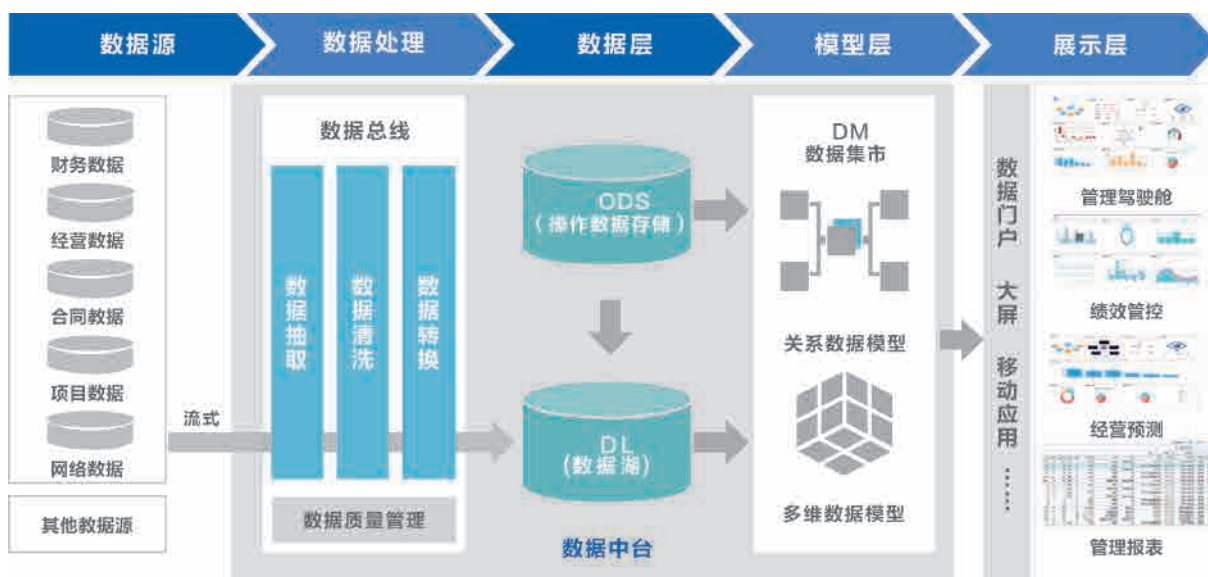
数据源
数据处理
数据层
模型层
展示层

财务数据
经营数据
合同数据
项目数据
网络数据
其他数据源

流式

数据总线
数据抽取
数据清洗
数据转换
数据质量管理

ODS
（操作数据存储）

DL
（数据湖）

数据中台

DM
数据集市
关系数据模型
多维数据模型

数据门户
大屏
移动应用
……

管理驾驶舱
绩效管控
经营预测
管理报表